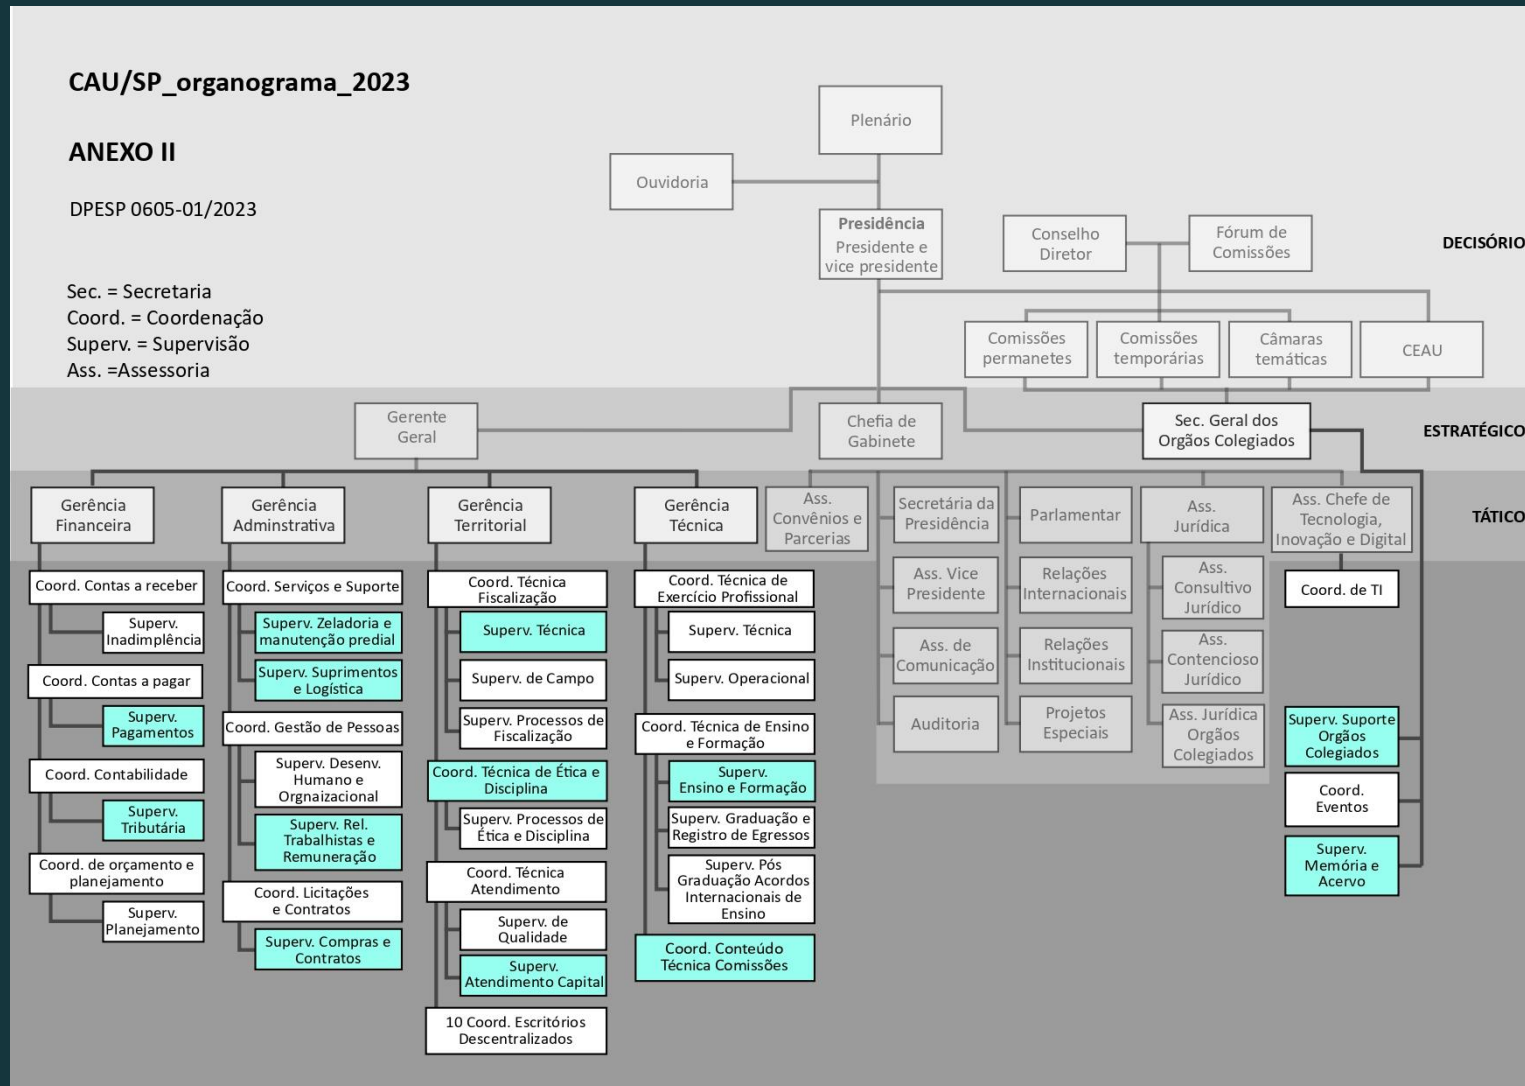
CAU/SP_organograma_2023

ANEXO II

DPESP 0605-01/2023

Sec. = Secretaria
Coord. = Coordenação
Superv. = Supervisão
Ass. =Assessoria

Plenário

Ouvidoria

Presidência
Presidente e vice presidente

Conselho Diretor

Fórum de Comissões

DECISÓRIO

Comissões permanetes

Comissões temporárias

Câmaras temáticas

CEAU

Gerente Geral

Chefia de Gabinete

Sec. Geral dos Orgãos Colegiados

ESTRATÉGICO

Gerência Financeira

Gerência Adminstrativa

Gerência Territorial

Gerência Técnica

Ass. Convênios e Parcerias

Secretária da Presidência

Parlamentar

Ass. Jurídica

Ass. Chefe de Tecnologia, Inovação e Digital

TÁTICO

Coord. Contas a receber

Superv. Inadimplência

Coord. Contas a pagar

Superv. Pagamentos

Coord. Contabilidade

Superv. Tributária

Coord. de orçamento e planejamento

Superv. Planejamento

Coord. Serviços e Suporte

Superv. Zeladoria e manutenção predial

Superv. Suprimentos e Logística

Coord. Gestão de Pessoas

Superv. Desenv. Humano e Orgnaizacional

Superv. Rel. Trabalhistas e Remuneração

Coord. Licitações e Contratos

Superv. Compras e Contratos

Coord. Técnica Fiscalização

Superv. Técnica

Superv. de Campo

Superv. Processos de Fiscalização

Coord. Técnica de Ética e Disciplina

Superv. Processos de Ética e Disciplina

Coord. Técnica Atendimento

Superv. de Qualidade

Superv. Atendimento Capital

10 Coord. Escritórios Descentralizados

Coord. Técnica de Exercício Profissional

Superv. Técnica

Superv. Operacional

Coord. Técnica de Ensino e Formação

Superv. Ensino e Formação

Superv. Graduação e Registro de Egressos

Superv. Pós Graduação Acordos Internacionais de Ensino

Coord. Conteúdo Técnica Comissões

Ass. Vice Presidente

Ass. de Comunicação

Auditoria

Relações Internacionais

Relações Institucionais

Projetos Especiais

Ass. Consultivo Jurídico

Ass. Contencioso Jurídico

Ass. Jurídica Orgãos Colegiados

Coord. de TI

Superv. Suporte Orgãos Colegiados

Coord. Eventos

Superv. Memória e Acervo